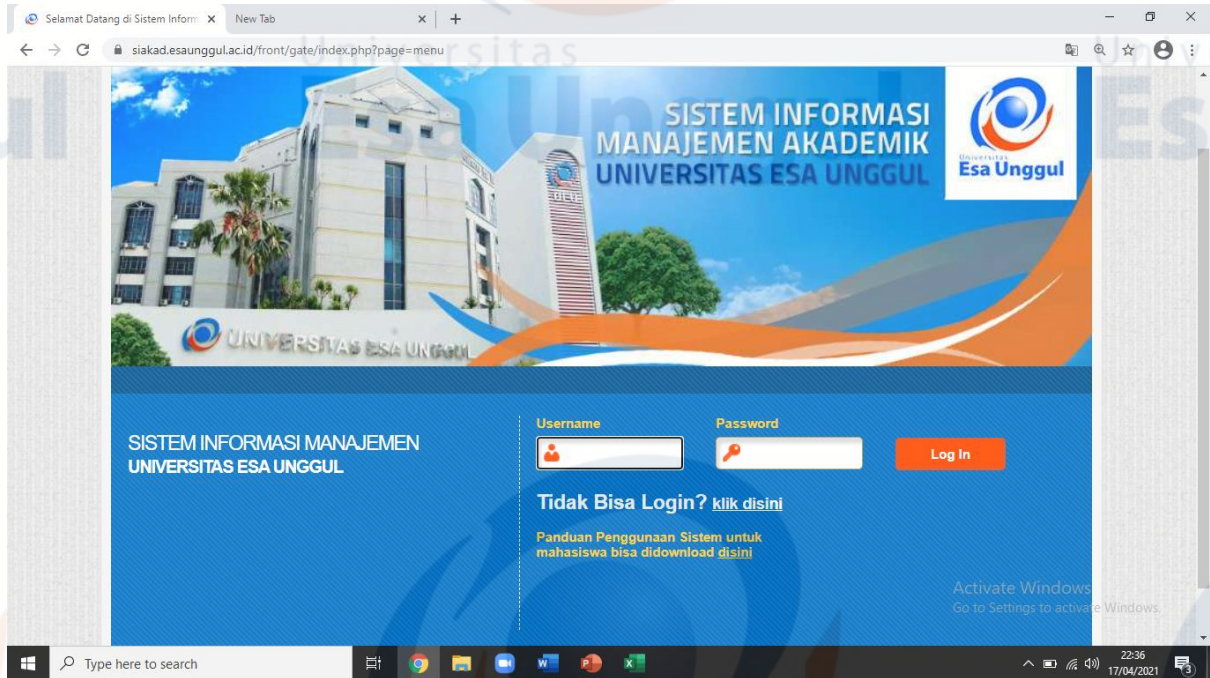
Selamat Datang di Sistem Inform ×
New Tab ×
+
siakad.esaunggul.ac.id/front/gate/index.php?page=menu

SISTEM INFORMASI
MANAJEMEN AKADEMIK
UNIVERSITAS ESA UNGGUL

Universitas
Esa Unggul

UNIVERSITAS ESA UNGGUL

SISTEM INFORMASI MANAJEMEN
UNIVERSITAS ESA UNGGUL

Username
Password
Log In

Tidak Bisa Login? klik disini

Panduan Penggunaan Sistem untuk mahasiswa bisa didownload disini

Activate Windows
Go to Settings to activate Windows.

Type here to search

22:36
17/04/2021